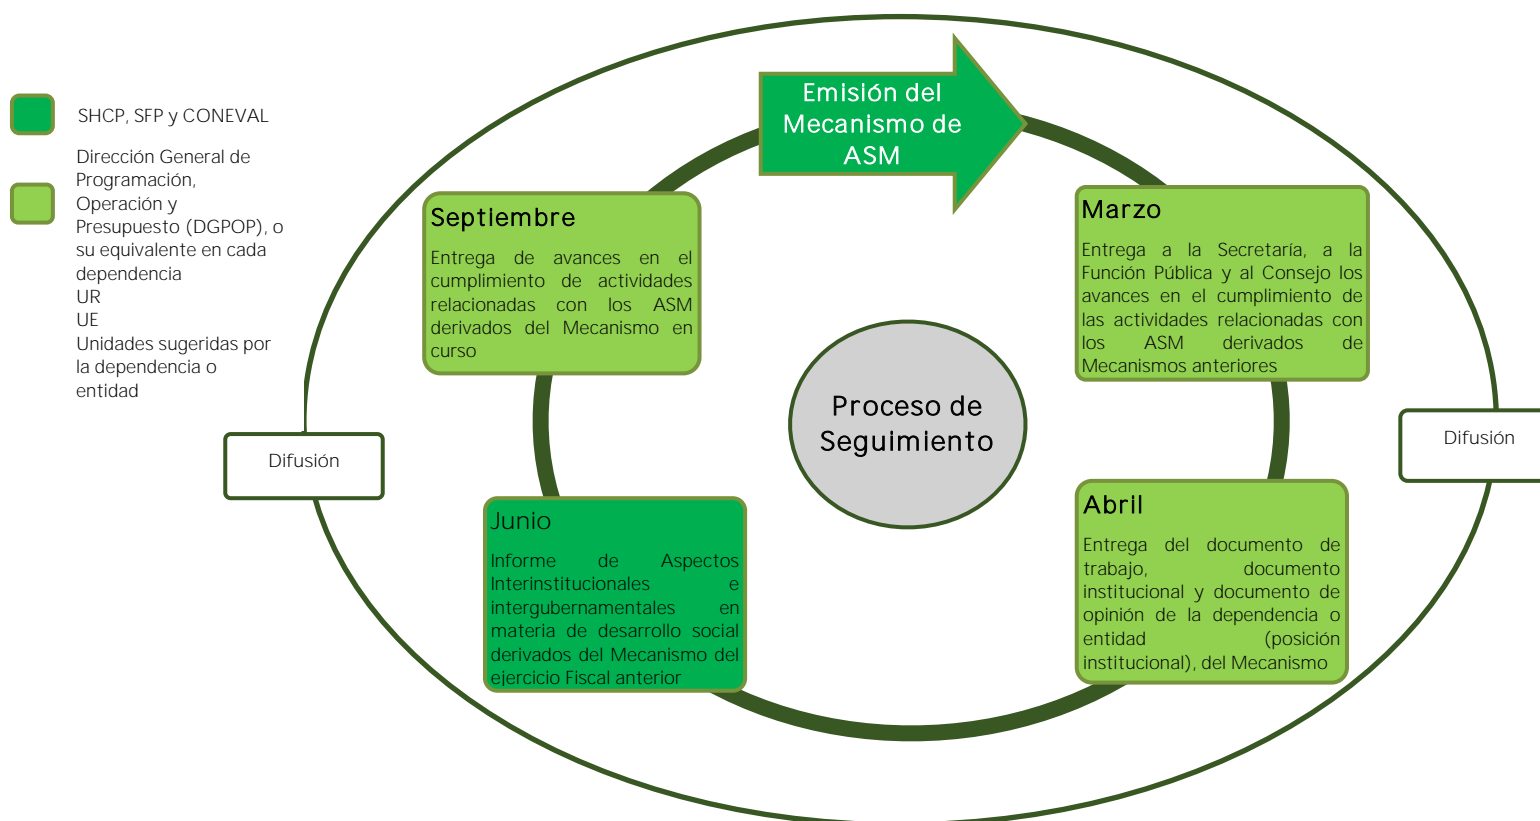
SHCP, SFP y CONEVAL

Dirección General de Programación, Operación y Presupuesto (DGPOP), o su equivalente en cada dependencia
UR
UE
Unidades sugeridas por la dependencia o entidad

Emisión del Mecanismo de ASM

Marzo
Entrega a la Secretaría, a la Función Pública y al Consejo los avances en el cumplimiento de las actividades relacionadas con los ASM derivados de Mecanismos anteriores

Abril
Entrega del documento de trabajo, documento institucional y documento de opinión de la dependencia o entidad (posición institucional), del Mecanismo

Junio
Informe de Aspectos Interinstitucionales e intergubernamentales en materia de desarrollo social derivados del Mecanismo del ejercicio Fiscal anterior

Septiembre
Entrega de avances en el cumplimiento de actividades relacionadas con los ASM derivados del Mecanismo en curso

Proceso de Seguimiento

Difusión

Difusión